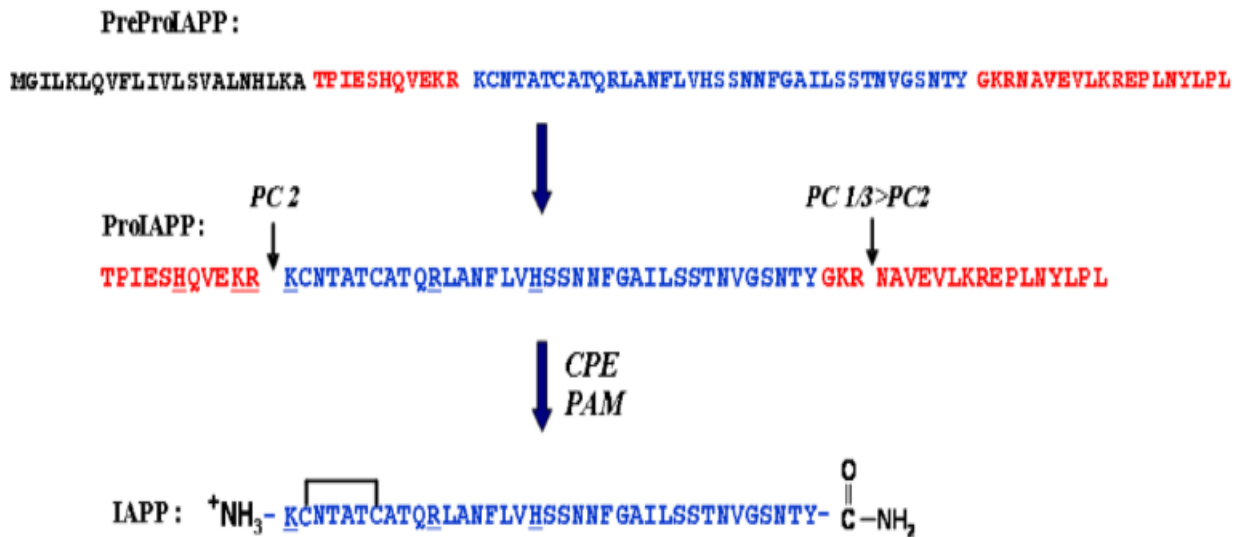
PreProIAPP :

MGILKLQVFLIVLSVALNHLKA TPIESHQVEKR KCNTATCATQRLANFLVHSSNNFGAILSSTNVGSNTY GKRNAVEVLKREPLNYLPL

PC 2

PC 1/3>PC2

ProIAPP :

TPIESHQVEKR KCNTATCATQRLANFLVHSSNNFGAILSSTNVGSNTY GKR NAVEVLKREPLNYLPL

CPE
PAM

IAPP : $^{+}NH_3$- KCNTATCATQRLANFLVHSSNNFGAILSSTNVGSNTY- $C(=O)-NH_2$